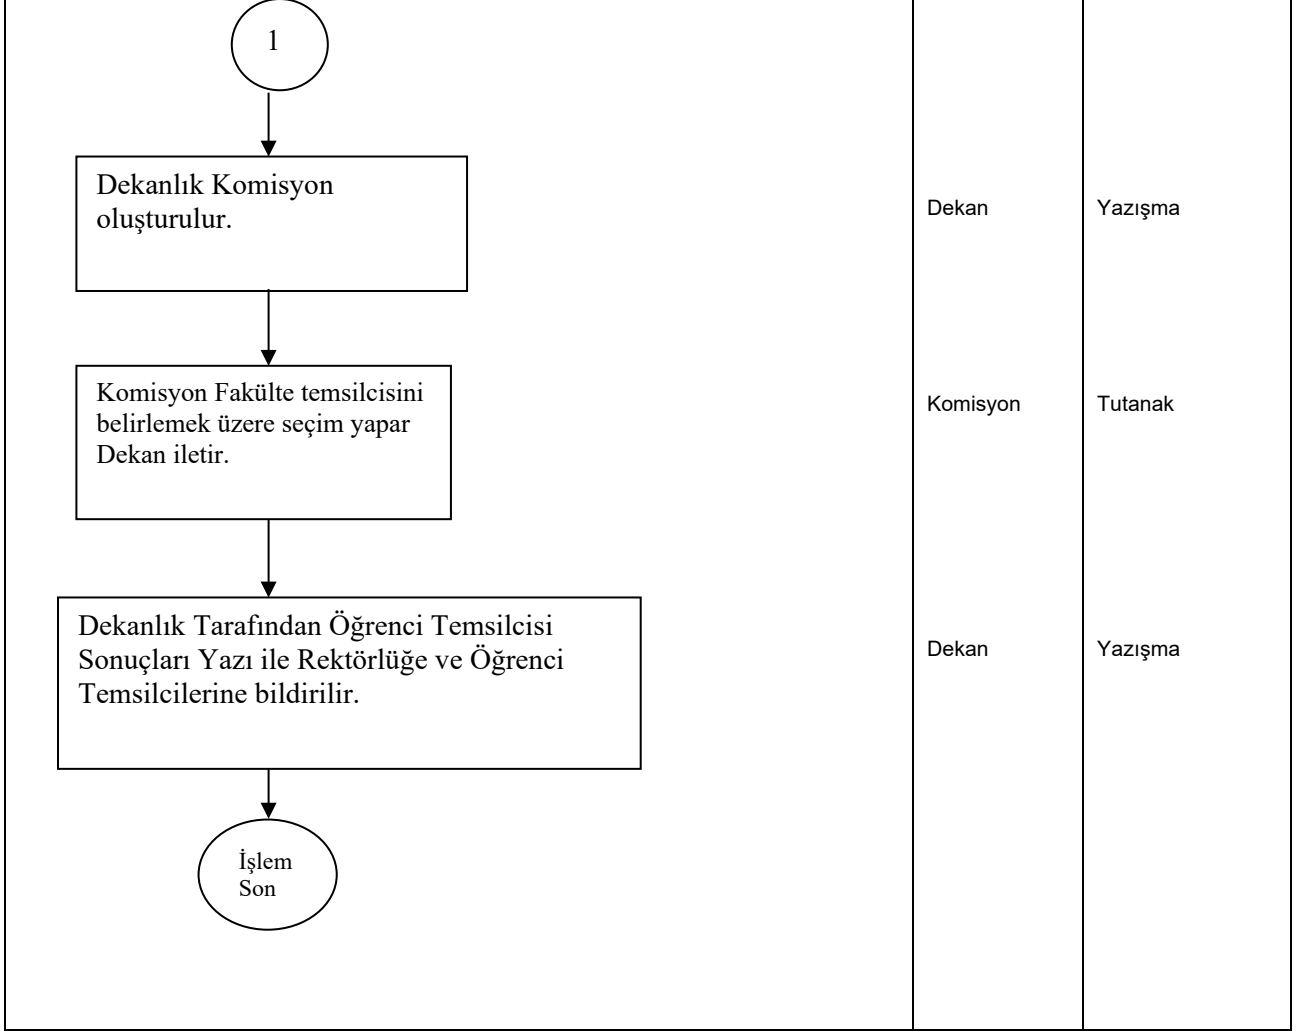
1

Dekanlık Komisyon oluşturulur.

Dekan

Yazışma

Komisyon Fakülte temsilcisini belirlemek üzere seçim yapar Dekan iletir.

Komisyon

Tutanak

Dekanlık Tarafından Öğrenci Temsilcisi Sonuçları Yazı ile Rektörlüğe ve Öğrenci Temsilcilerine bildirilir.

Dekan

Yazışma

İşlem Son